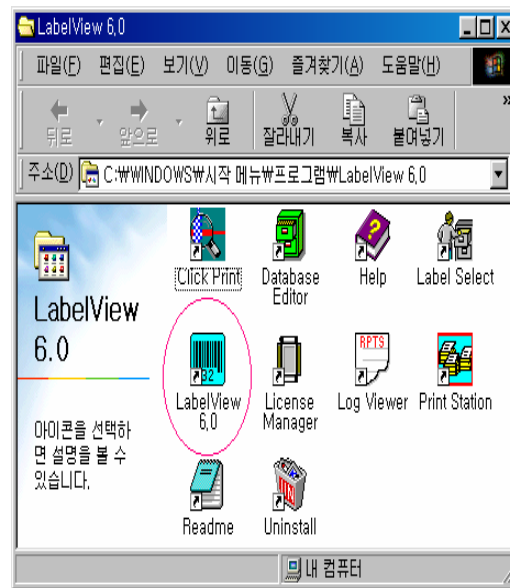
LabelView 6.0

파일(F) 편집(E) 보기(V) 이동(G) 즐겨찾기(A) 도움말(H)

뒤로 앞으로 위로 잘라내기 복사 붙여넣기

주소(D) C:₩WINDOWS₩시작 메뉴₩프로그램₩LabelView 6.0

LabelView 6.0

아이콘을 선택하면 설명을 볼 수 있습니다.

Click Print

Database Editor

Help

Label Select

LabelView 6.0

License Manager

Log Viewer

Print Station

Readme

Uninstall

RPTS

32

내 컴퓨터